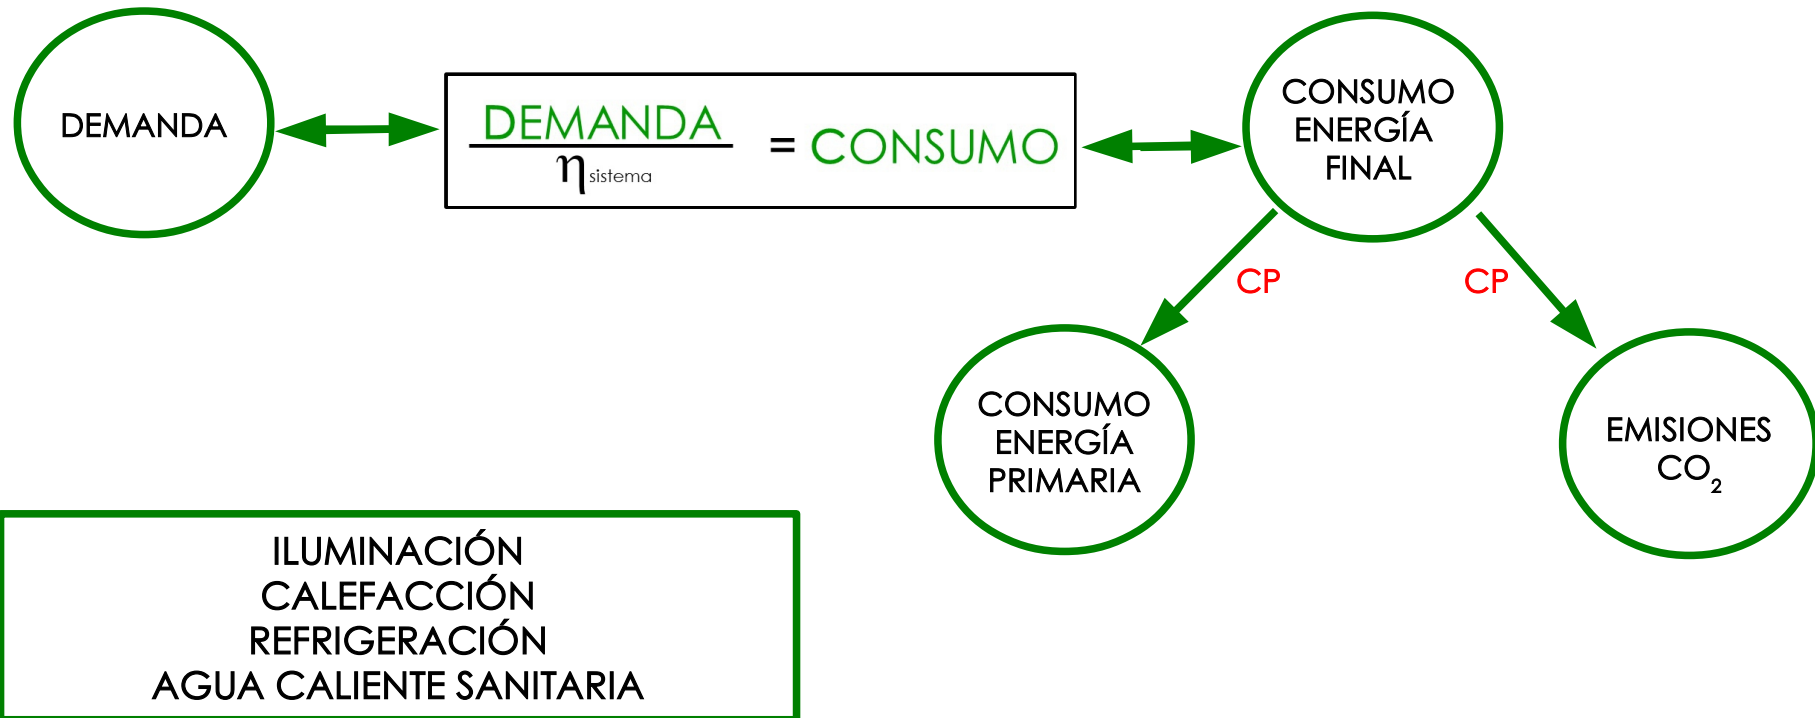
DEMANDA

$\frac{\text{DEMANDA}}{\eta_{\text{sistema}}}$ = CONSUMO

CONSUMO ENERGÍA FINAL

CP

CP

CONSUMO ENERGÍA PRIMARIA

EMISIONES $CO_2$

ILUMINACIÓN
CALEFACCIÓN
REFRIGERACIÓN
AGUA CALIENTE SANITARIA